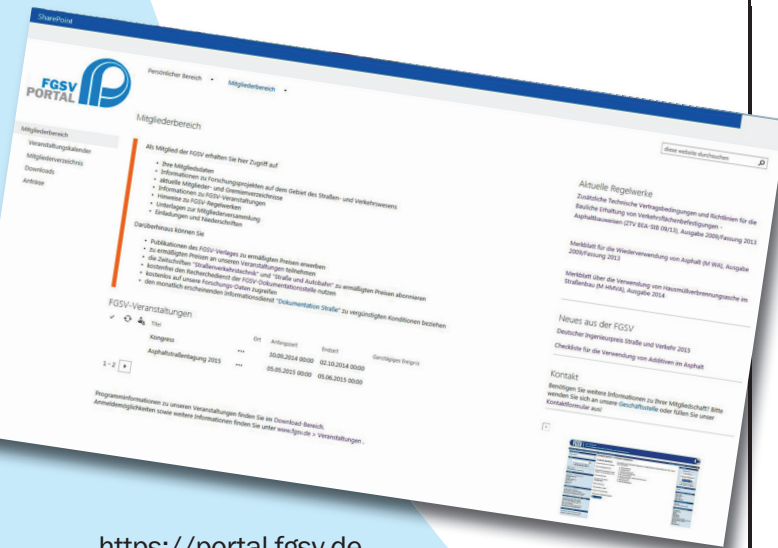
SharePoint

FGSV PORTAL

Persönlicher Bereich

Mitgliederbereich

Mitgliederbereich
Veranstaltungskalender
Mitgliederverzeichnis
Downloads
Anträge

Mitgliederbereich

diese website durchsuchen

Als Mitglied der FGSV erhalten Sie hier Zugriff auf

- Ihre Mitgliedsdaten
- Informationen zu Forschungsprojekten auf dem Gebiet des Straßen- und Verkehrswesens
- aktuelle Mitglieder- und Gremienverzeichnisse
- Informationen zu FGSV-Veranstaltungen
- Hinweise zu FGSV-Regelwerken
- Unterlagen zur Mitgliederversammlung
- Einladungen und Niederschriften

Darüberhinaus können Sie

- Publikationen des FGSV-Verlages zu ermäßigten Preisen erwerben
- zu ermäßigten Preisen an unseren Veranstaltungen teilnehmen
- die Zeitschriften "Straßenverkehrstechnik" und "Straße und Autobahn" zu ermäßigten Preisen abonnieren
- kostenfrei den Recherchedienst der FGSV-Dokumentationsstelle nutzen
- kostenlos auf unsere Forschungs-Daten zugreifen
- den monatlich erscheinenden Informationsdienst "Dokumentation Straße" zu vergünstigten Konditionen beziehen

FGSV-Veranstaltungen

Titel | Ort | Anfangszeit | Endzeit | Ganztägiges Ereignis
Kongress | ... | 30.09.2014 00:00 | 02.10.2014 00:00 |
Asphaltstraßentagung 2015 | ... | 05.05.2015 00:00 | 06.05.2015 00:00 |

1 - 2

Programminformationen zu unseren Veranstaltungen finden Sie im Download-Bereich.
Anmeldemöglichkeiten sowie weitere Informationen finden Sie unter www.fgsv.de > Veranstaltungen.

Aktuelle Regelwerke

Zusätzliche Technische Vertragsbedingungen und Richtlinien für die Bauliche Erhaltung von Verkehrsflächenbefestigungen - Asphaltbauweisen (ZTV BEA-StB 09/13), Ausgabe 2009/Fassung 2013

Merkblatt für die Wiederverwendung von Asphalt (M WA), Ausgabe 2009/Fassung 2013

Merkblatt über die Verwendung von Hausmüllverbrennungsasche im Straßenbau (M HMVA), Ausgabe 2014

Neues aus der FGSV

Deutscher Ingenieurpreis Straße und Verkehr 2015

Checkliste für die Verwendung von Additiven im Asphalt

Kontakt

Benötigen Sie weitere Informationen zu Ihrer Mitgliedschaft? Bitte wenden Sie sich an unsere Geschäftsstelle oder füllen Sie unser Kontaktformular aus!

https://portal.fgsv.de